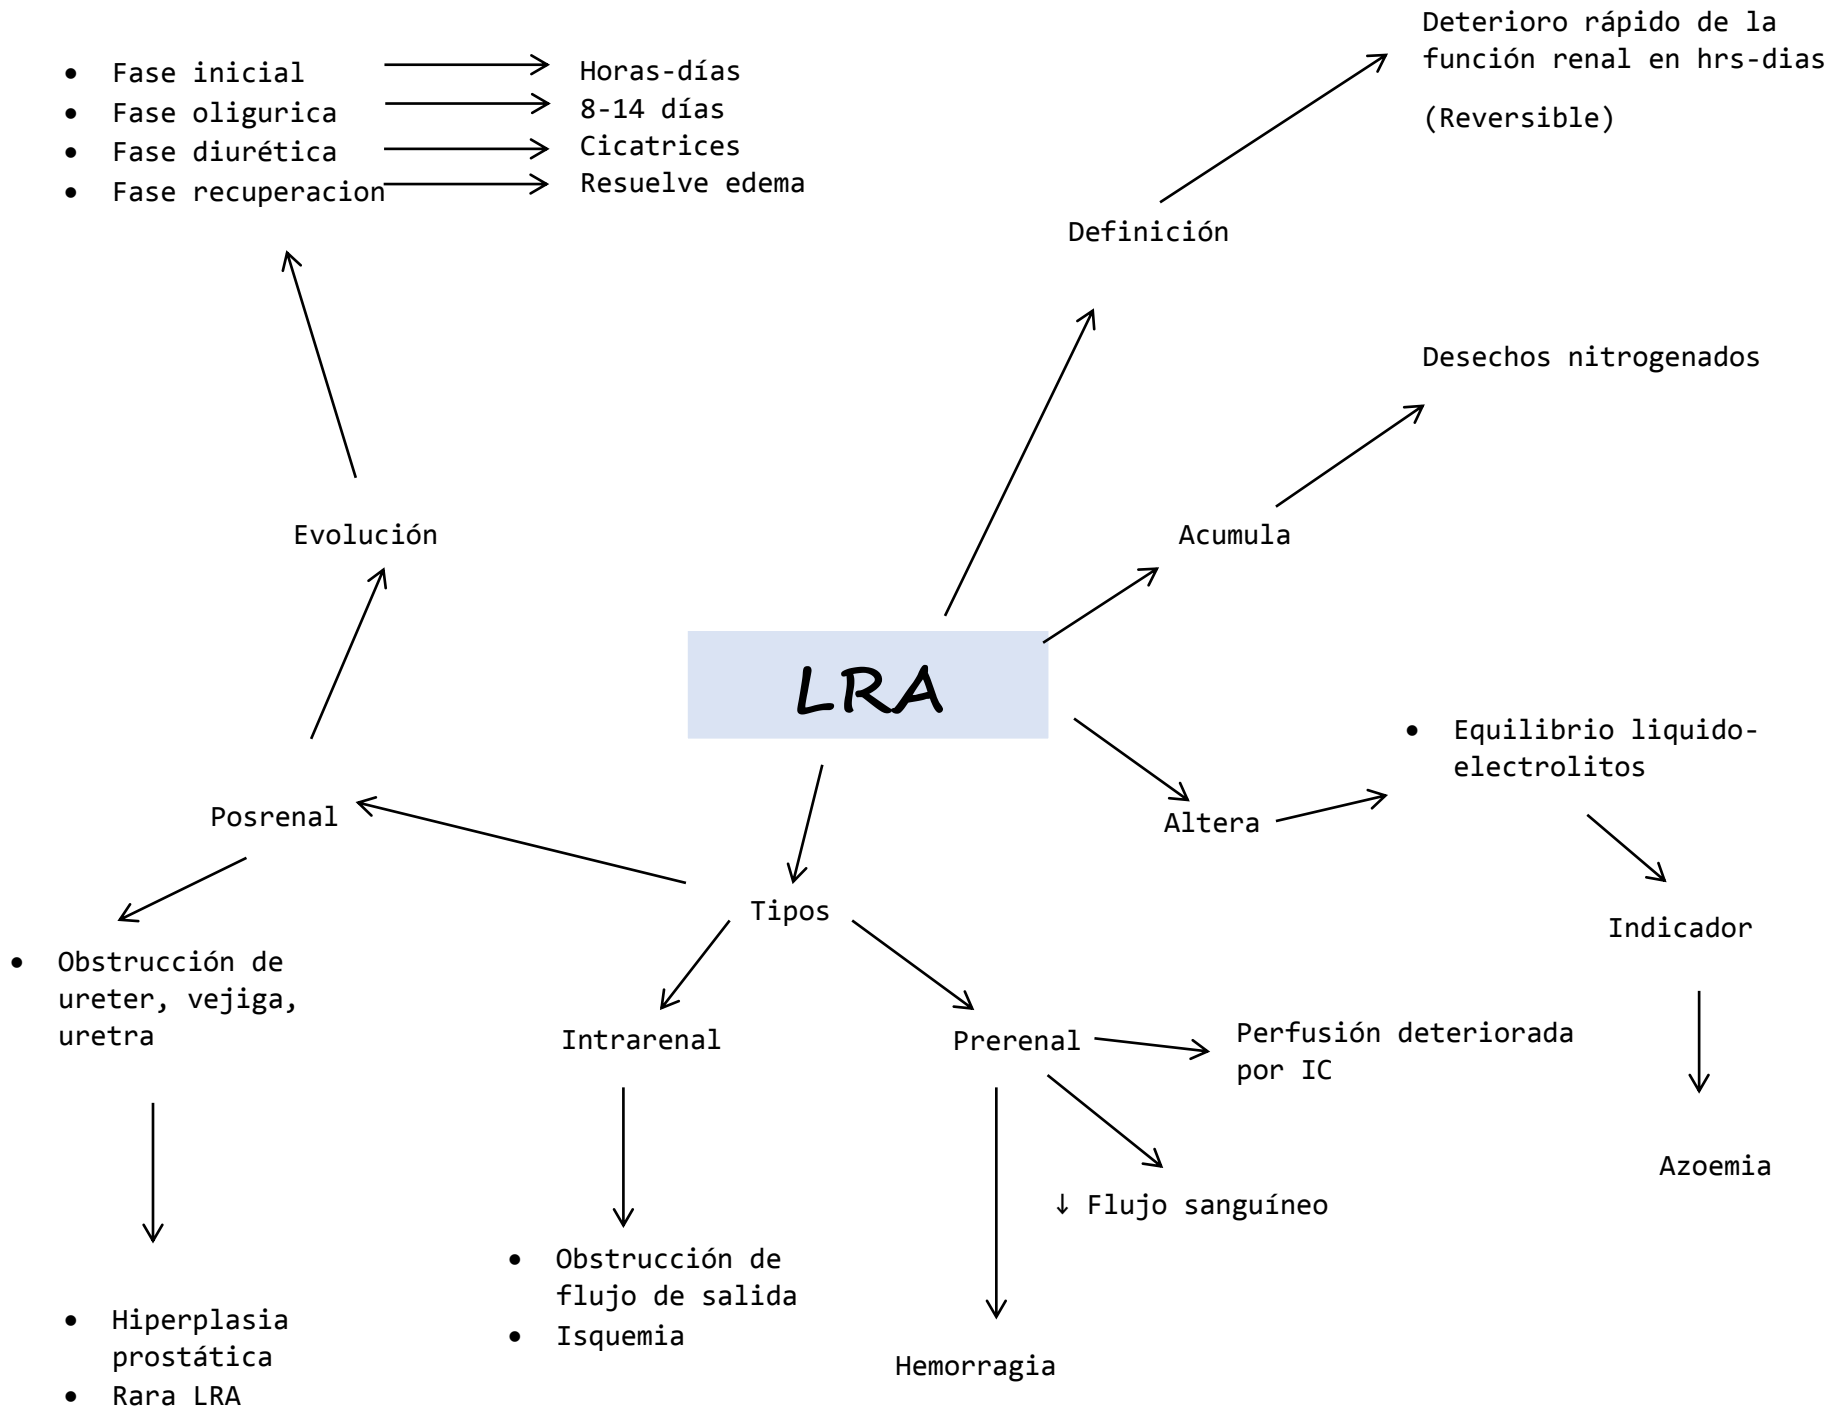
- Fase inicial → Horas-días
- Fase oligurica → 8-14 días
- Fase diurética → Cicatrices
- Fase recuperacion → Resuelve edema

Deterioro rápido de la función renal en hrs-dias

(Reversible)

Definición

Desechos nitrogenados

Evolución

Acumula

LRA

- Equilibrio liquido-electrolitos

Posrenal

Altera

Tipos

Indicador

- Obstrucción de ureter, vejiga, uretra

Intrarenal

Prerenal

Perfusión deteriorada por IC

Azoemia

↓ Flujo sanguíneo

- Obstrucción de flujo de salida
- Isquemia

- Hiperplasia prostática
- Rara LRA

Hemorragia